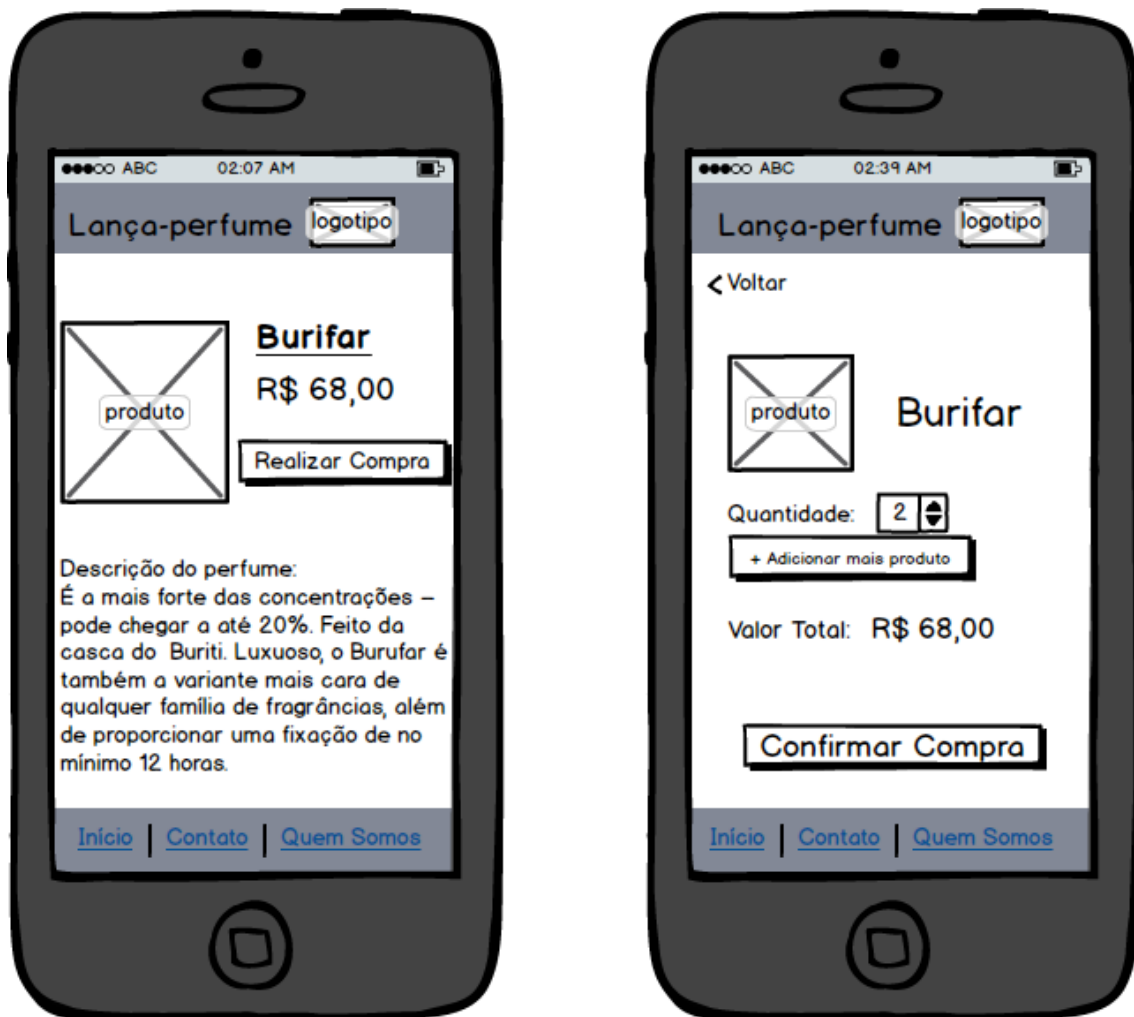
●●●○○ ABC 02:07 AM

Lança-perfume logotipo

produto

Burifar

R$ 68,00

Realizar Compra

Descrição do perfume:
É a mais forte das concentrações – pode chegar a até 20%. Feito da casca do Buriti. Luxuoso, o Burufar é também a variante mais cara de qualquer família de fragrâncias, além de proporcionar uma fixação de no mínimo 12 horas.

Início | Contato | Quem Somos

●●●○○ ABC 02:39 AM

Lança-perfume logotipo

< Voltar

produto

Burifar

Quantidade: 2

+ Adicionar mais produto

Valor Total: R$ 68,00

Confirmar Compra

Início | Contato | Quem Somos